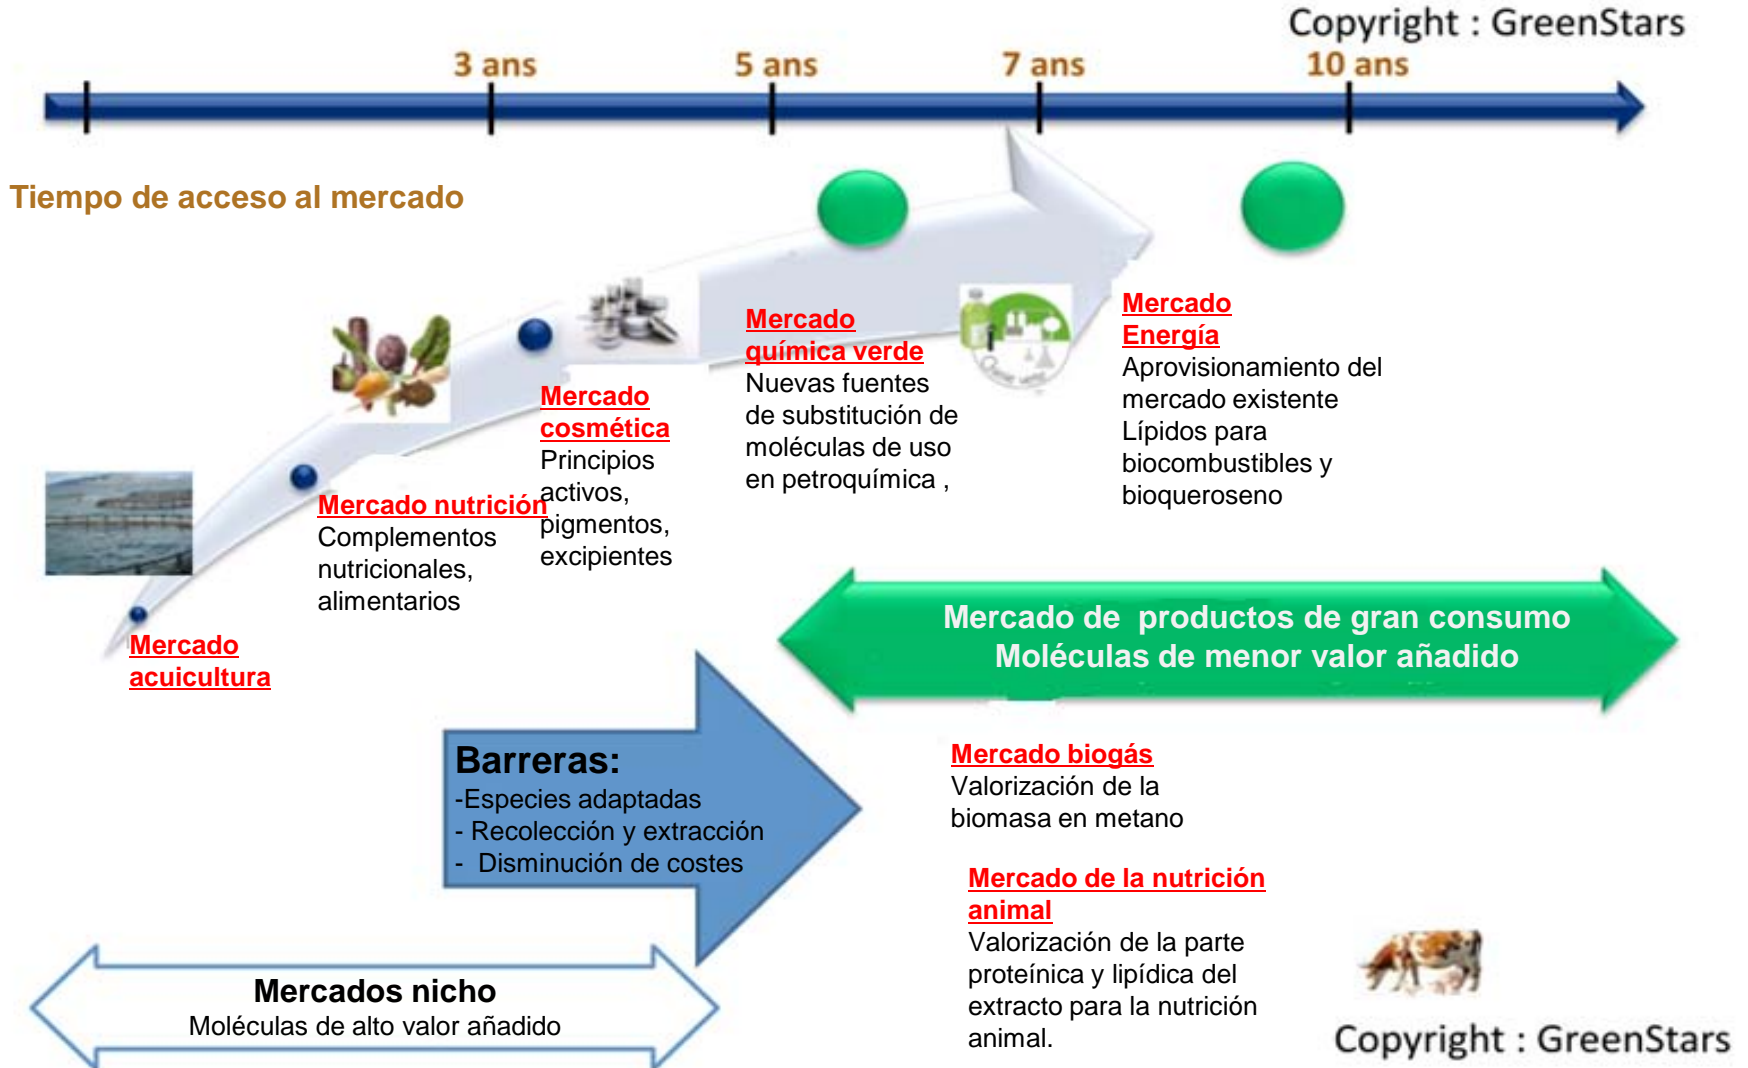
Copyright : GreenStars

3 ans
5 ans
7 ans
10 ans

Tiempo de acceso al mercado

Mercado acuicultura

Mercado nutrición
Complementos nutricionales, alimentarios

Mercado cosmética
Principios activos, pigmentos, excipientes

Mercado química verde
Nuevas fuentes de substitución de moléculas de uso en petroquímica ,

Mercado Energía
Aprovisionamiento del mercado existente
Lípidos para biocombustibles y bioqueroseno

Mercado de productos de gran consumo
Moléculas de menor valor añadido

Barreras:
-Especies adaptadas
- Recolección y extracción
- Disminución de costes

Mercado biogás
Valorización de la biomasa en metano

Mercado de la nutrición animal
Valorización de la parte proteínica y lipídica del extracto para la nutrición animal.

Mercados nicho
Moléculas de alto valor añadido

Copyright : GreenStars